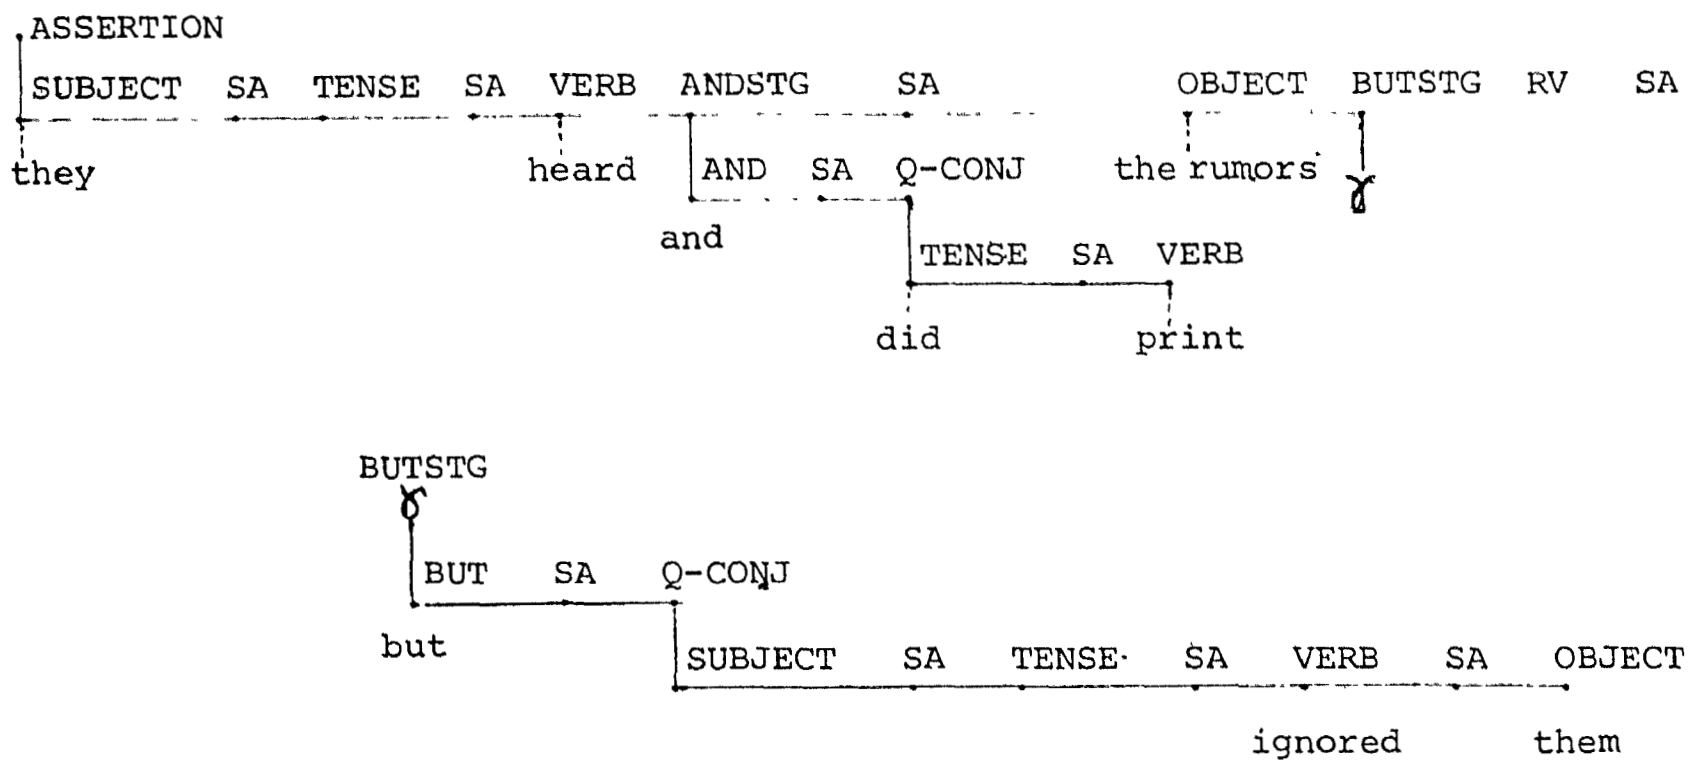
ASSERTION

SUBJECT SA TENSE SA VERB ANDSTG SA OBJECT BUTSTG RV SA

they heard AND SA Q-CONJ the rumors $\gamma$

and TENSE SA VERB

did print

BUTSTG
$\gamma$

BUT SA Q-CONJ

but SUBJECT SA TENSE SA VERB SA OBJECT

ignored them